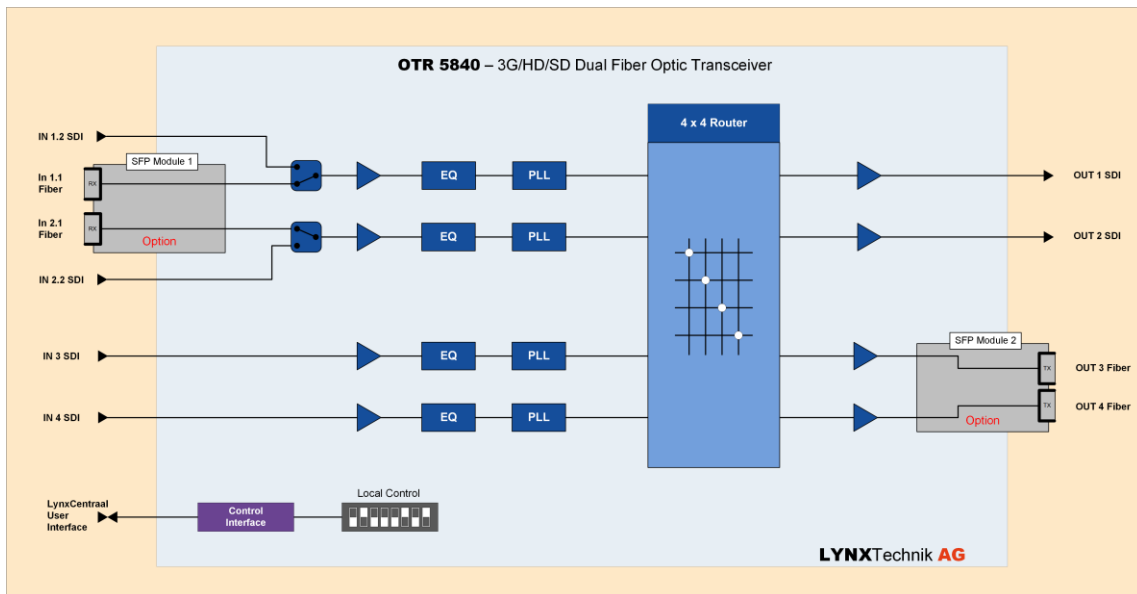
OTR 5840 – 3G/HD/SD Dual Fiber Optic Transceiver

IN 1.2 SDI

SFP Module 1

In 1.1 Fiber

RX

In 2.1 Fiber

RX

Option

IN 2.2 SDI

EQ

PLL

EQ

PLL

4 x 4 Router

OUT 1 SDI

OUT 2 SDI

IN 3 SDI

EQ

PLL

IN 4 SDI

EQ

PLL

SFP Module 2

TX

OUT 3 Fiber

TX

OUT 4 Fiber

Option

LynxCentraal User Interface

Control Interface

Local Control

LYNXTechnik AG